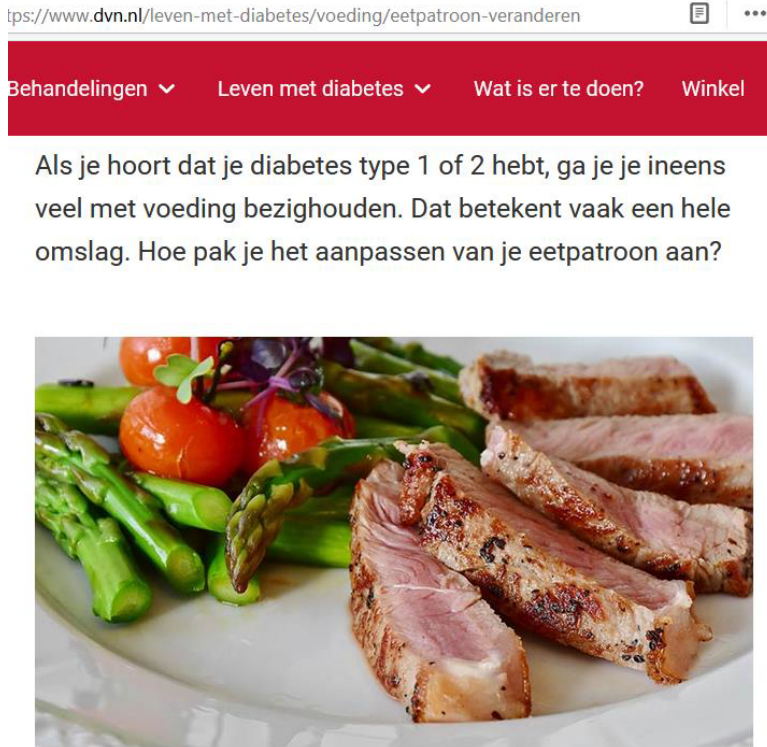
tps://www.dvn.nl/leven-met-diabetes/voeding/eetpatroon-veranderen

Behandelingen ⌄ Leven met diabetes ⌄ Wat is er te doen? Winkel

Als je hoort dat je diabetes type 1 of 2 hebt, ga je je ineens veel met voeding bezighouden. Dat betekent vaak een hele omslag. Hoe pak je het aanpassen van je eetpatroon aan?